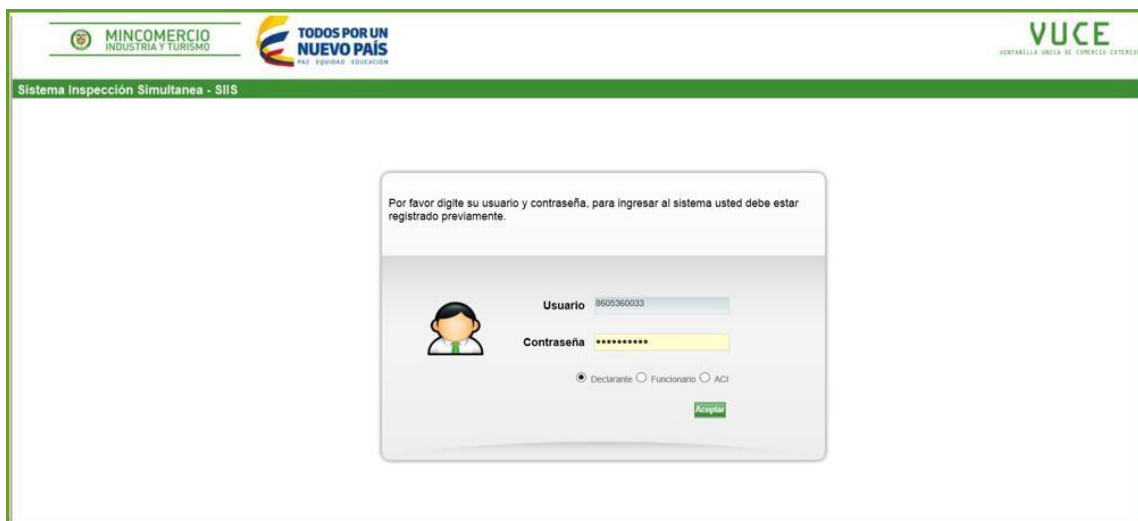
MINCOMERCIO
INDUSTRIA Y TURISMO

TODOS POR UN
NUEVO PAÍS
PAZ EQUIDAD EDUCACIÓN

VUCE
VENTANILLA ÚNICA DE COMERCIO EXTERIOR

Sistema Inspección Simultanea - SIIS

Por favor digite su usuario y contraseña, para ingresar al sistema usted debe estar registrado previamente.

Usuario 8605360033

Contraseña ••••••••••

Declarante Funcionario ACI

Aceptar